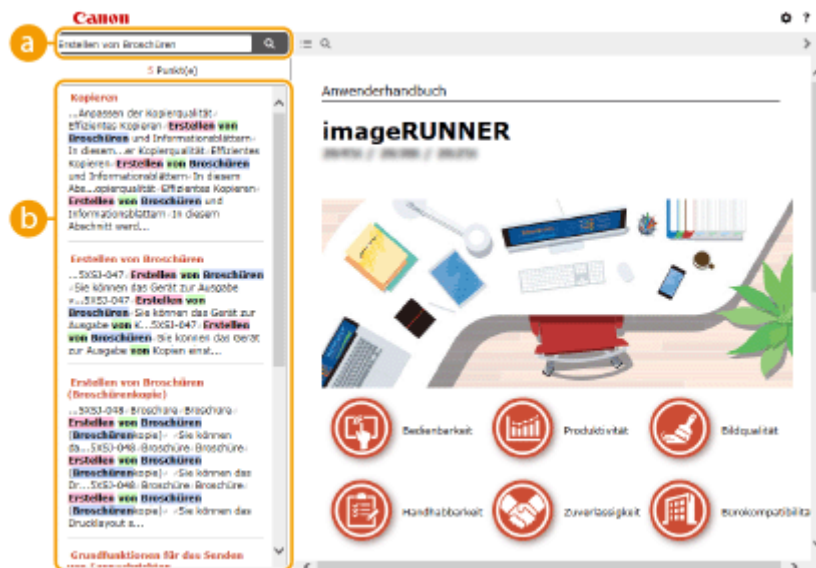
Canon

a

Erstellen von Broschüren

5 Punkt(e)

b

Kopieren

...Anpassen der Kopierqualität› Effizientes Kopieren› Erstellen von Broschüren und Informationsblättern› In diesem...er Kopierqualität› Effizientes Kopieren› Erstellen von Broschüren und Informationsblättern› In diesem Ab...opierqualität› Effizientes Kopieren› Erstellen von Broschüren und Informationsblättern› In diesem Abschnitt werd...

Erstellen von Broschüren

...5X5J-047› Erstellen von Broschüren› Sie können das Gerät zur Ausgabe »...5X5J-047› Erstellen von Broschüren› Sie können das Gerät zur Ausgabe von K...5X5J-047› Erstellen von Broschüren› Sie können das Gerät zur Ausgabe von Kopien verwe...

Erstellen von Broschüren (Broschürenkopie)

...5X5J-048› Broschüre› Broschüre› Erstellen von Broschüren (Broschürenkopie)› Sie können da...5X5J-048› Broschüre› Broschüre› Erstellen von Broschüren (Broschürenkopie)› Sie können das Dr...5X5J-048› Broschüre› Broschüre› Erstellen von Broschüren (Broschürenkopie)› Sie können das Drucklayout a...

Grundfunktionen für das Senden

Anwenderhandbuch

imageRUNNER

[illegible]

Bedienbarkeit

Produktivität

Bildqualität

Handhabbarkeit

Zuverlässigkeit

Bürokompatibilitä